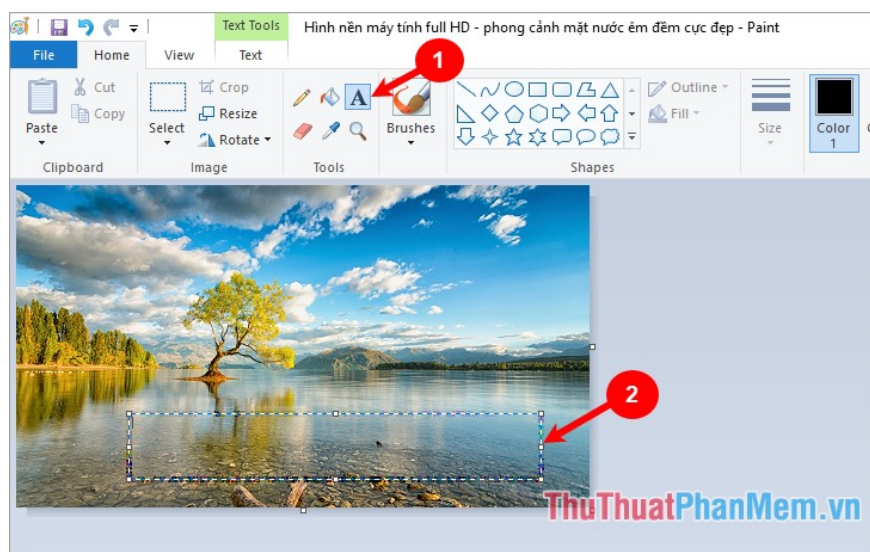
Text Tools
Hình nền máy tính full HD - phong cảnh mặt nước êm đềm cực đẹp - Paint
File
Home
View
Text
Cut
Copy
Paste
Clipboard
Select
Crop
Resize
Rotate
Image
A
1
Tools
Brushes
Outline
Fill
Shapes
Size
Color 1
2
ThuThuatPhanMem.vn